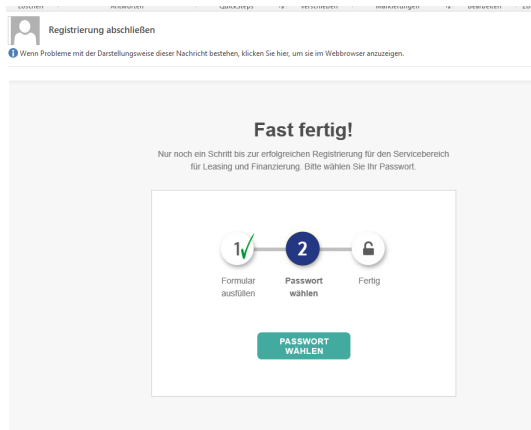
Löschen Antworten QuickSteps Verschieben Markierungen Bearbeiten

Registrierung abschließen

Wenn Probleme mit der Darstellungsweise dieser Nachricht bestehen, klicken Sie hier, um sie im Webbrowser anzuzeigen.

Fast fertig!

Nur noch ein Schritt bis zur erfolgreichen Registrierung für den Servicebereich für Leasing und Finanzierung. Bitte wählen Sie Ihr Passwort.

1 2

Formular ausfüllen

Passwort wählen

Fertig

PASSWORT WÄHLEN